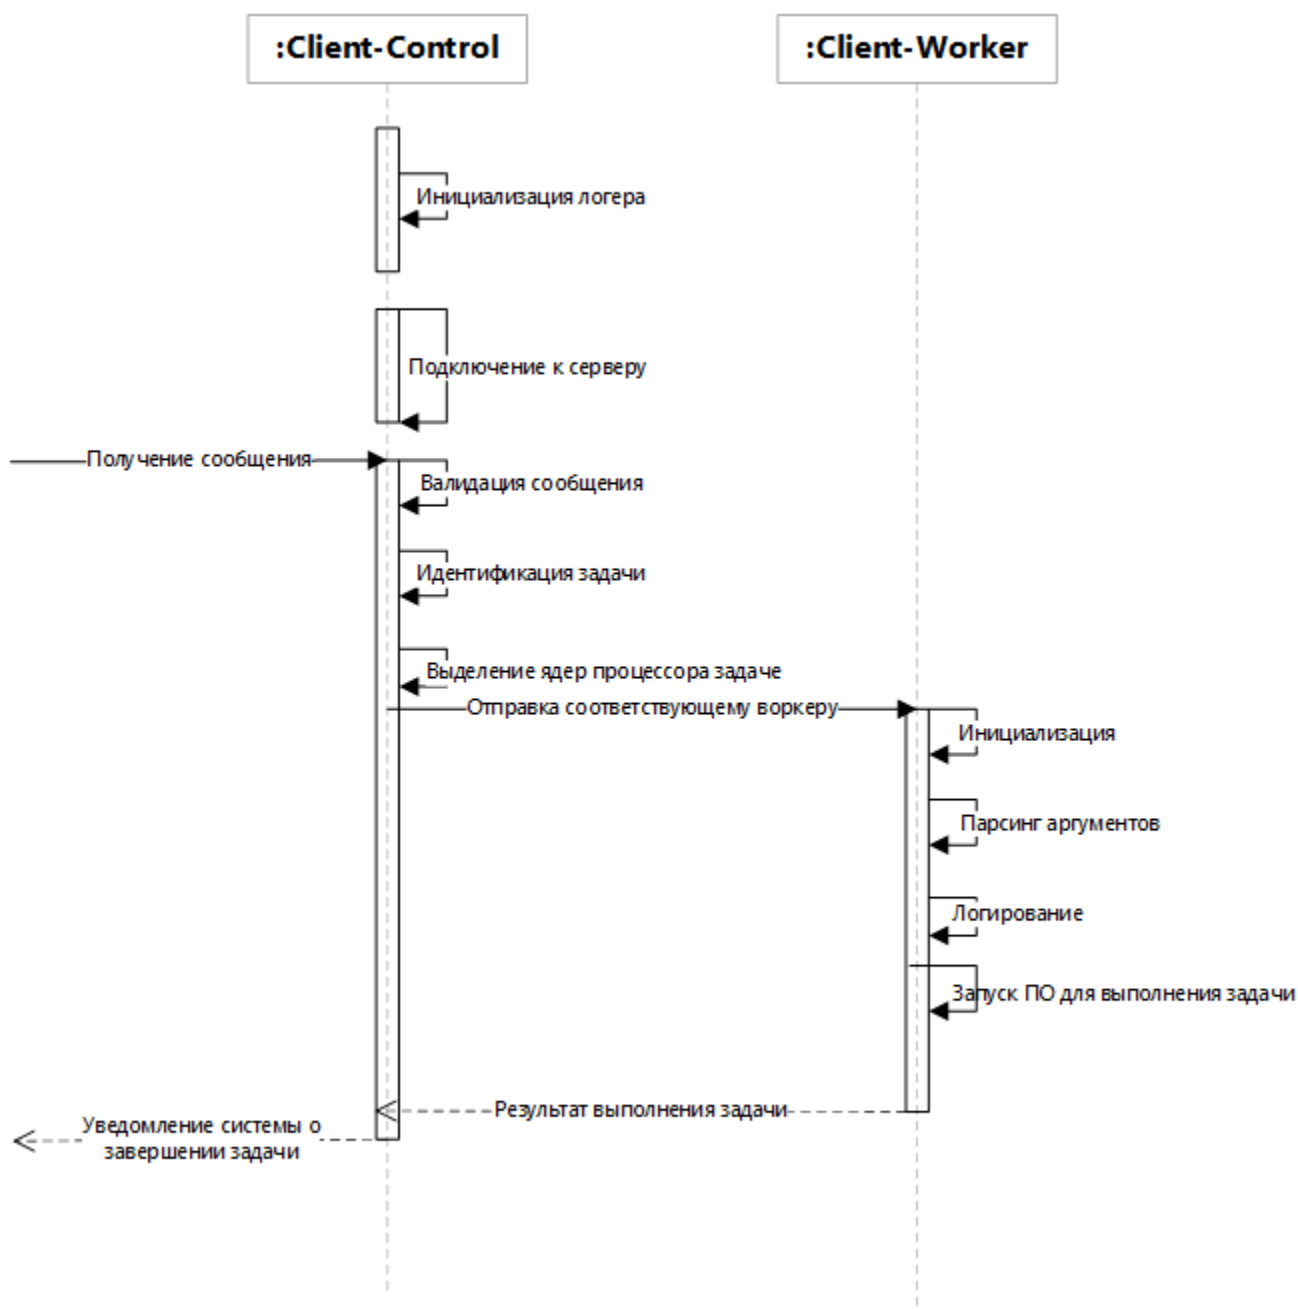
:Client-Control

:Client-Worker

Инициализация логера

Подключение к серверу

Получение сообщения

Валидация сообщения

Идентификация задачи

Выделение ядер процессора задаче

Отправка соответствующему воркеру

Инициализация

Парсинг аргументов

Логирование

Запуск ПО для выполнения задачи

Результат выполнения задачи

Уведомление системы о завершении задачи